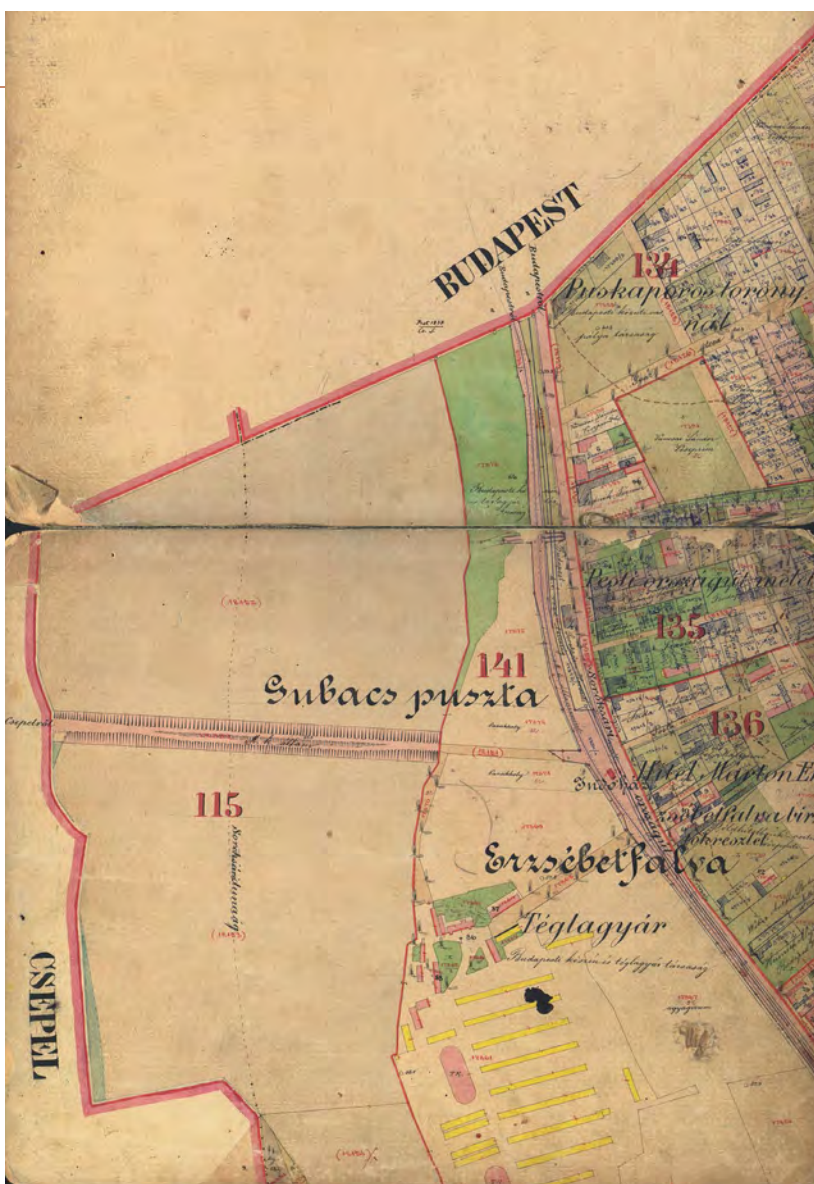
BUDAPEST

134
Puskaporos torony nál

Budapesti kerület
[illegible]

Vámosi Sándor
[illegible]

135
Pesti országút mellett

141
Subacs puszta

136
Hitel Márton Er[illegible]
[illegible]falva bir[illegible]
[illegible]okreszlet

115

Erzsébetfalva

Téglagyár
Budapesti kőszén és téglagyár társaság

CSEPEL

Csepelről

Soroksárutcai út